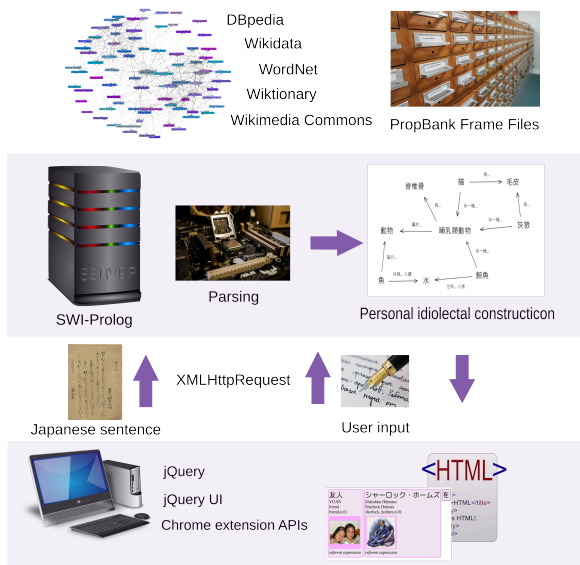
DBpedia
Wikidata
WordNet
Wiktionary
Wikimedia Commons

PropBank Frame Files

SERVER

SWI-Prolog

Parsing

脊椎骨
猫
毛皮
哺乳類動物
動物
灰狼
鯨魚
魚
水

Personal idiolectal constructicon

XMLHttpRequest

Japanese sentence

User input

jQuery
jQuery UI
Chrome extension APIs

友人
シャーロック・ホームズ
<HTML>